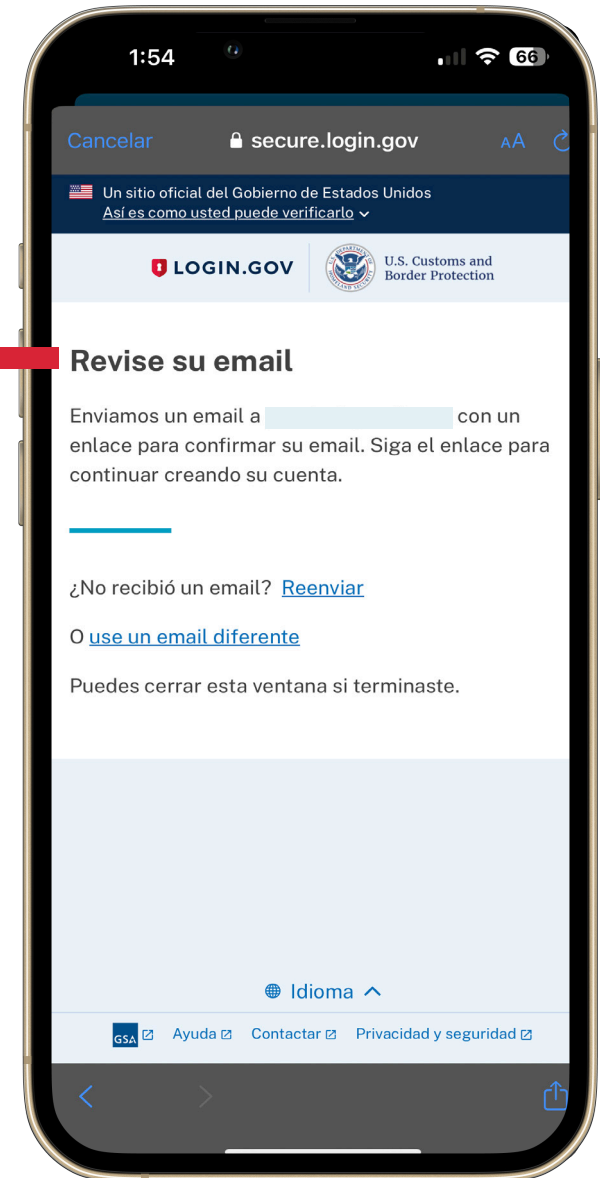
1:54

66

Cancelar secure.login.gov AA

Un sitio oficial del Gobierno de Estados Unidos
Así es como usted puede verificarlo

LOGIN.GOV U.S. Customs and Border Protection

Revise su email

Enviamos un email a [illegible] con un enlace para confirmar su email. Siga el enlace para continuar creando su cuenta.

¿No recibió un email? Reenviar

O use un email diferente

Puedes cerrar esta ventana si terminaste.

Idioma

GSA Ayuda Contactar Privacidad y seguridad